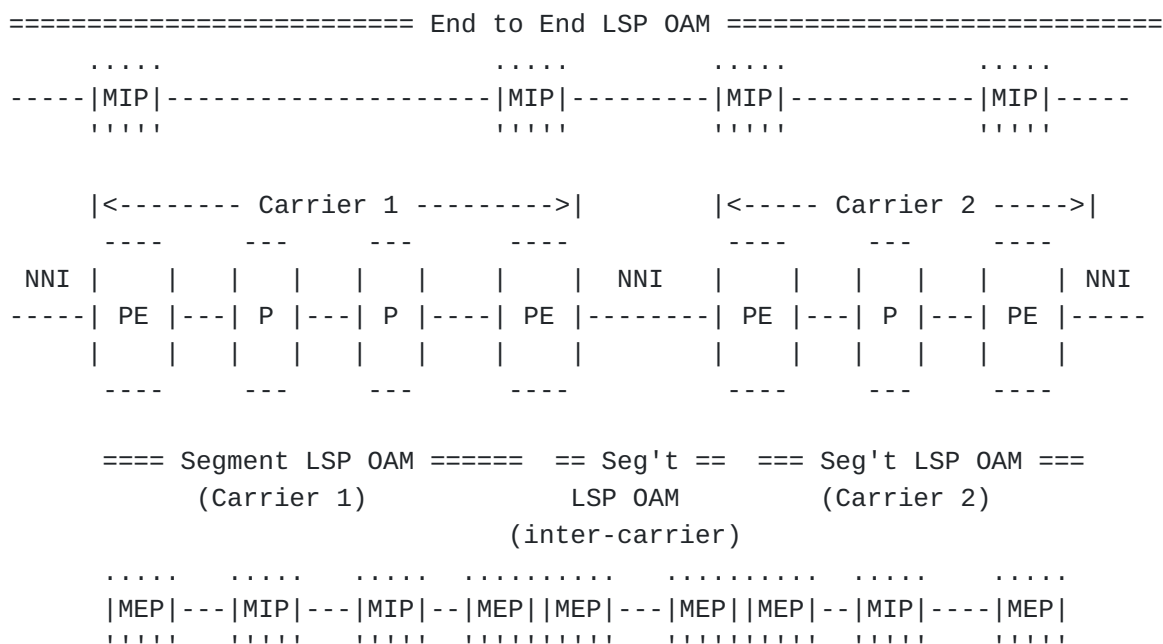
======================== End to End LSP OAM ===========================
     .....                    .....        .....           .....
-----|MIP|--------------------|MIP|--------|MIP|-----------|MIP|-----
     '''''                    '''''        '''''           '''''

     |<-------- Carrier 1 --------->|      |<----- Carrier 2 ----->|
      ----      ---     ---     ----        ----     ---     ----
 NNI |    |    |   |   |   |   |    | NNI  |    |   |   |   |    | NNI
-----| PE |---| P |---| P |----| PE |--------| PE |---| P |---| PE |-----
     |    |    |   |   |   |   |    |      |    |   |   |   |    |
      ----      ---     ---     ----        ----     ---     ----

      ==== Segment LSP OAM ======  == Seg't ==  === Seg't LSP OAM ===
         (Carrier 1)               LSP OAM       (Carrier 2)
                                (inter-carrier)
      .....   .....   .....  ..........   ..........  .....    .....
      |MEP|---|MIP|---|MIP|--|MEP||MEP|---|MEP||MEP|--|MIP|----|MEP|
      '''''   '''''   '''''  ''''''''''   ''''''''''  '''''    '''''